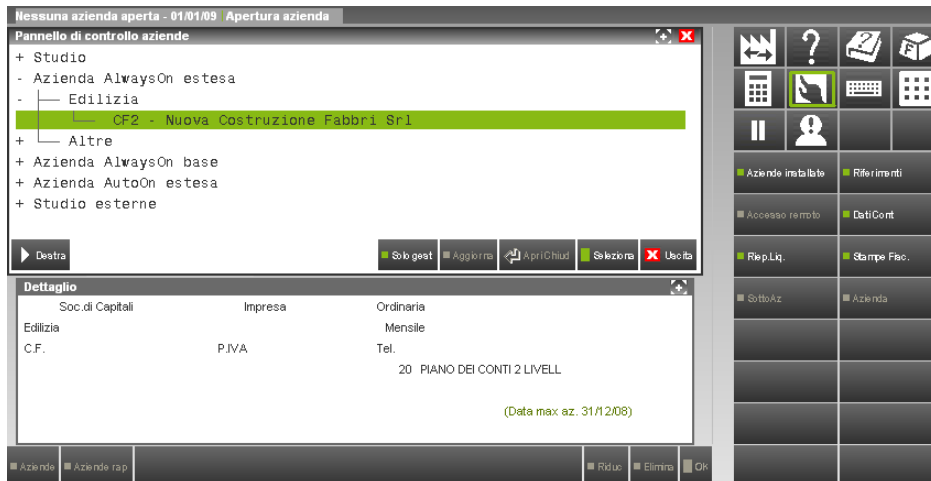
Nessuna azienda aperta - 01/01/09 Apertura azienda

Pannello di controllo aziende

+ Studio
- Azienda AlwaysOn estesa
- Edilizia
CF2 - Nuova Costruzione Fabbri Srl
+ Altre
+ Azienda AlwaysOn base
+ Azienda AutoOn estesa
+ Studio esterne

Destra | Solo gest | Aggiorna | ApriChiud | Seleziona | Uscita

Dettaglio

Soc.di Capitali | Impresa | Ordinaria
Edilizia | Mensile
C.F. | P.IVA | Tel.
20 PIANO DEI CONTI 2 LIVELL

(Data max az. 31/12/08)

Aziende | Aziende rap | Riduc | Elimina | OK

Aziende installate | Riferimenti
Accesso remoto | DatiCont
Riep.Liq. | Stampe Fisc.
SottoAz | Azienda